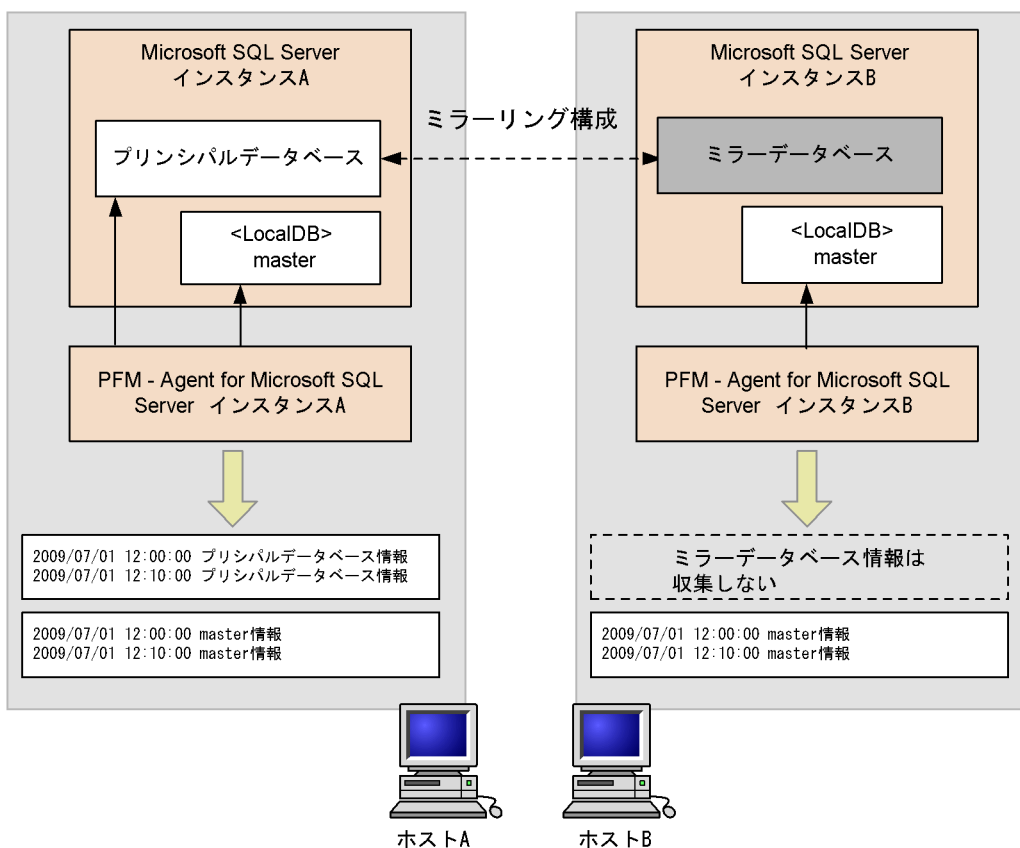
Microsoft SQL Server
インスタンスA

プリンシパルデータベース

<LocalDB>
master

ミラーリング構成

Microsoft SQL Server
インスタンスB

ミラーデータベース

<LocalDB>
master

PFM - Agent for Microsoft SQL Server インスタンスA

PFM - Agent for Microsoft SQL Server インスタンスB

2009/07/01 12:00:00 プリシパルデータベース情報
2009/07/01 12:10:00 プリシパルデータベース情報

2009/07/01 12:00:00 master情報
2009/07/01 12:10:00 master情報

ミラーデータベース情報は
収集しない

2009/07/01 12:00:00 master情報
2009/07/01 12:10:00 master情報

ホストA

ホストB